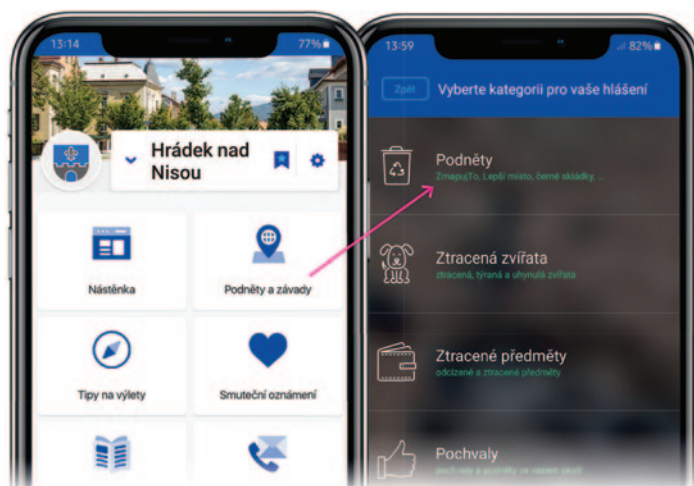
13:14
77%

Hrádek nad Nisou

Nástěnka

Podněty a závady

Tipy na výlety

Smuteční oznámení

13:59
82%

Zpět

Vyberte kategorii pro vaše hlášení

Podněty
ZmapujTo, Lepší místo, černé skládky, ...

Ztracená zvířata
ztracená, týraná a uhynulá zvířata

Ztracené předměty
odcizené a ztracené předměty

Pochvaly
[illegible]